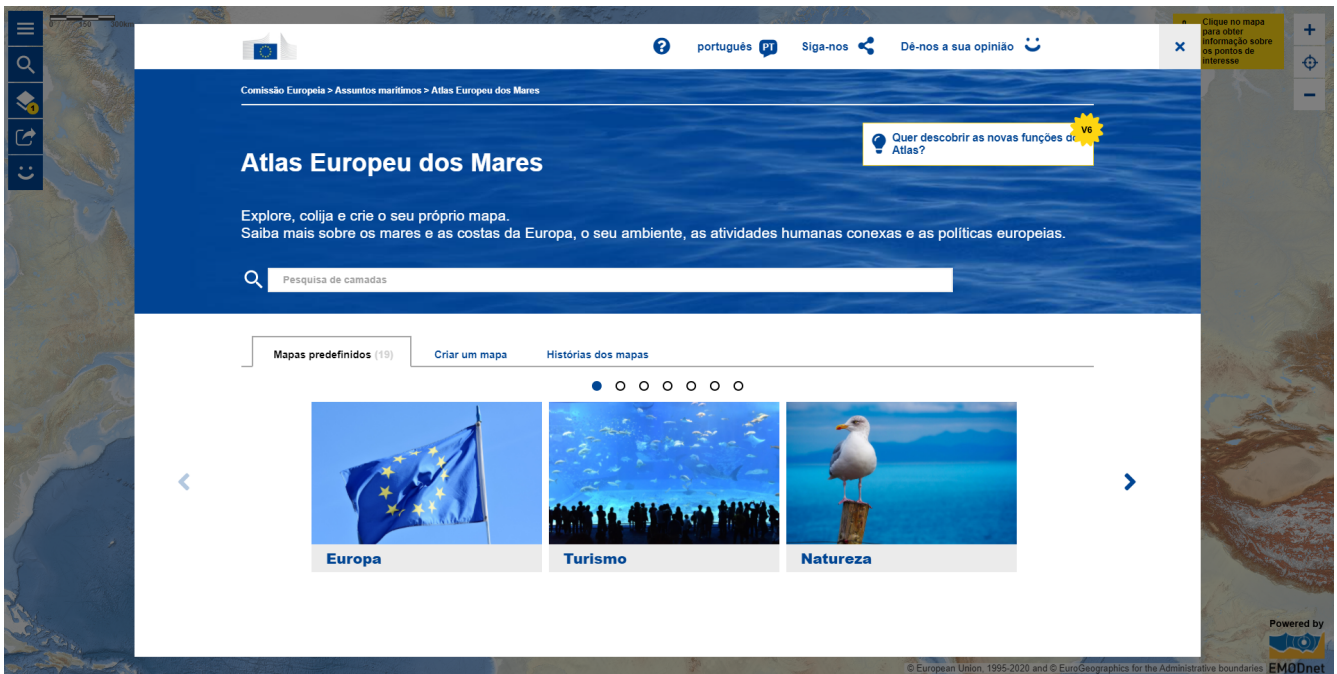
Clique no mapa para obter informação sobre os pontos de interesse

português PT Siga-nos Dê-nos a sua opinião

Comissão Europeia > Assuntos marítimos > Atlas Europeu dos Mares

Quer descobrir as novas funções do Atlas? V6

Atlas Europeu dos Mares

Explore, colija e crie o seu próprio mapa.
Saiba mais sobre os mares e as costas da Europa, o seu ambiente, as atividades humanas conexas e as políticas europeias.

Pesquisa de camadas

Mapas predefinidos (19) Criar um mapa Histórias dos mapas

Europa
Turismo
Natureza

Powered by
EMODnet

© European Union, 1995-2020 and © EuroGeographics for the Administrative boundaries